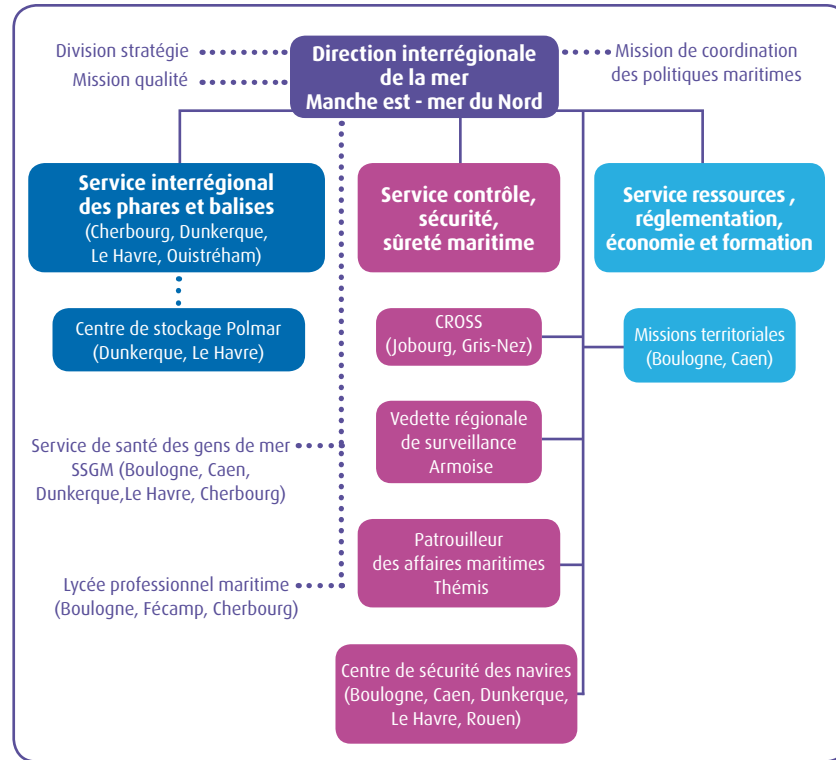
Division stratégie

Mission qualité

Direction interrégionale de la mer Manche est - mer du Nord

Mission de coordination des politiques maritimes

Service interrégional des phares et balises (Cherbourg, Dunkerque, Le Havre, Ouistréham)

Service contrôle, sécurité, sûreté maritime

Service ressources , réglementation, économie et formation

Centre de stockage Polmar (Dunkerque, Le Havre)

CROSS (Jobourg, Gris-Nez)

Missions territoriales (Boulogne, Caen)

Service de santé des gens de mer SSGM (Boulogne, Caen, Dunkerque,Le Havre, Cherbourg)

Vedette régionale de surveillance Armoise

Patrouilleur des affaires maritimes Thémis

Lycée professionnel maritime (Boulogne, Fécamp, Cherbourg)

Centre de sécurité des navires (Boulogne, Caen, Dunkerque, Le Havre, Rouen)